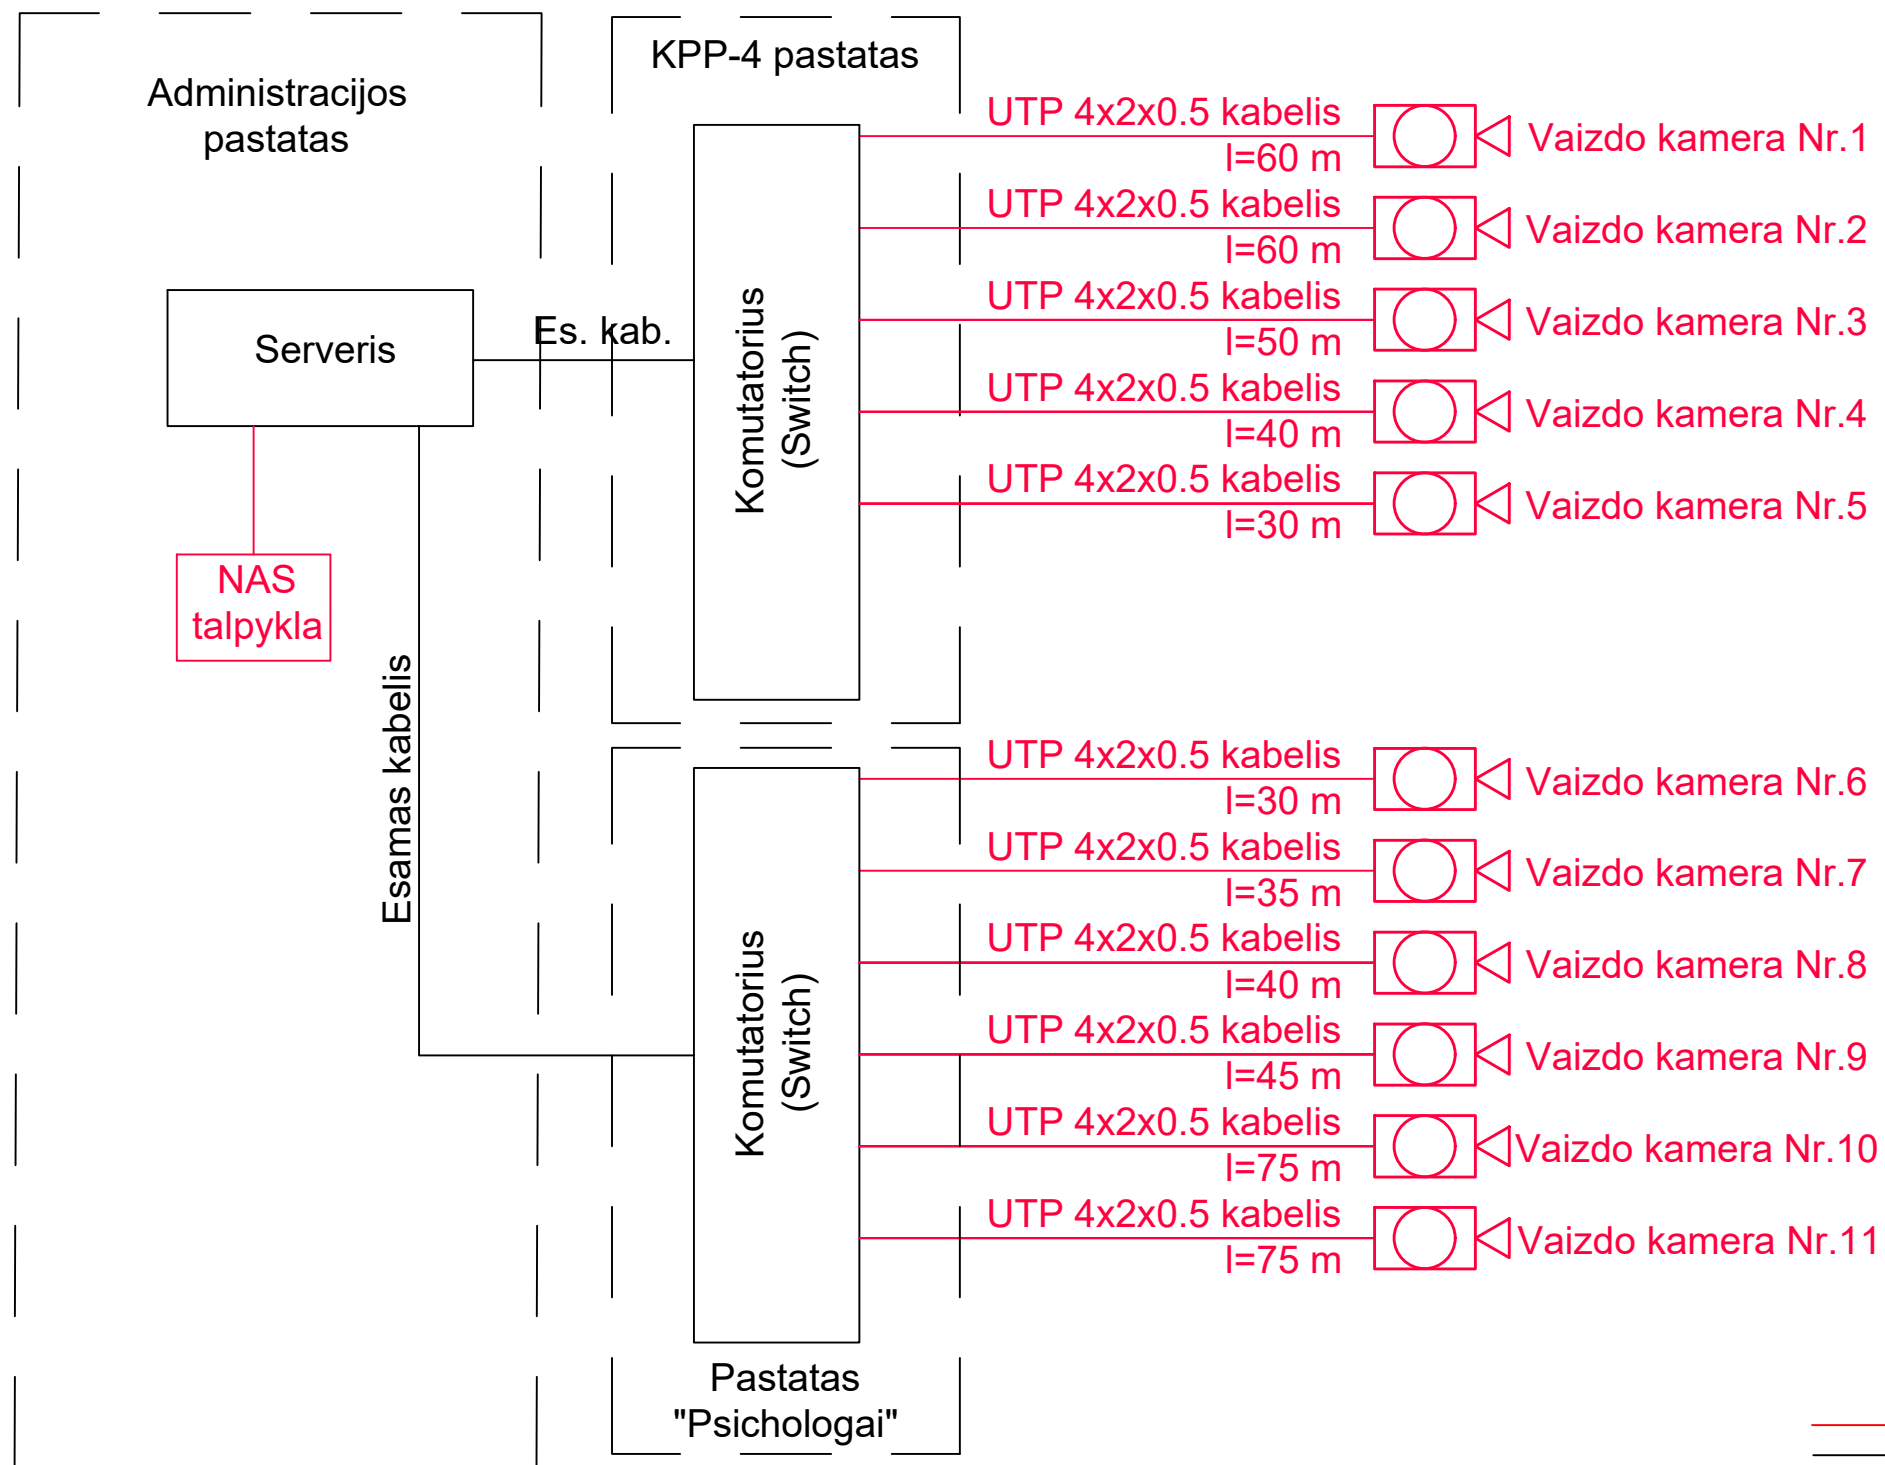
Administracijos pastatas

KPP-4 pastatas

Serveris

Es. kab.

NAS talpykla

Esamas kabelis

Komutatorius (Switch)

UTP 4x2x0.5 kabelis
l=60 m
Vaizdo kamera Nr.1

UTP 4x2x0.5 kabelis
l=60 m
Vaizdo kamera Nr.2

UTP 4x2x0.5 kabelis
l=50 m
Vaizdo kamera Nr.3

UTP 4x2x0.5 kabelis
l=40 m
Vaizdo kamera Nr.4

UTP 4x2x0.5 kabelis
l=30 m
Vaizdo kamera Nr.5

Komutatorius (Switch)

UTP 4x2x0.5 kabelis
l=30 m
Vaizdo kamera Nr.6

UTP 4x2x0.5 kabelis
l=35 m
Vaizdo kamera Nr.7

UTP 4x2x0.5 kabelis
l=40 m
Vaizdo kamera Nr.8

UTP 4x2x0.5 kabelis
l=45 m
Vaizdo kamera Nr.9

UTP 4x2x0.5 kabelis
l=75 m
Vaizdo kamera Nr.10

UTP 4x2x0.5 kabelis
l=75 m
Vaizdo kamera Nr.11

Pastatas "Psichologai"